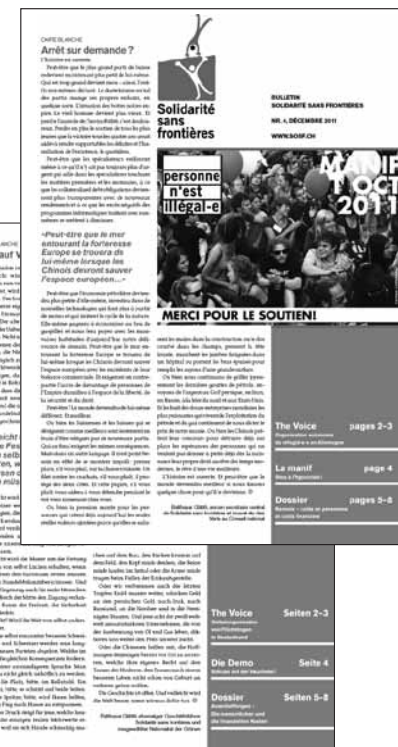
CARTE BLANCHE
Arrêt sur demande ?

«Peut-être que la mer entourant la forteresse Europe se trouera de lui-même lorsque les Chinois devront sauver l'espace européen...»

Solidarité sans frontières

BULLETIN
SOLIDARITÉ SANS FRONTIÈRES
NR. 4, DÉCEMBRE 2011
WWW.SOSF.CH

personne n'est illégal-e

MANIF OCT 2011

MERCI POUR LE SOUTIEN!

The Voice pages 2–3
La manif page 4
Dossier pages 5–8

The Voice Seiten 2–3
Die Demo Seite 4
Dossier Seiten 5–8

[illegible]